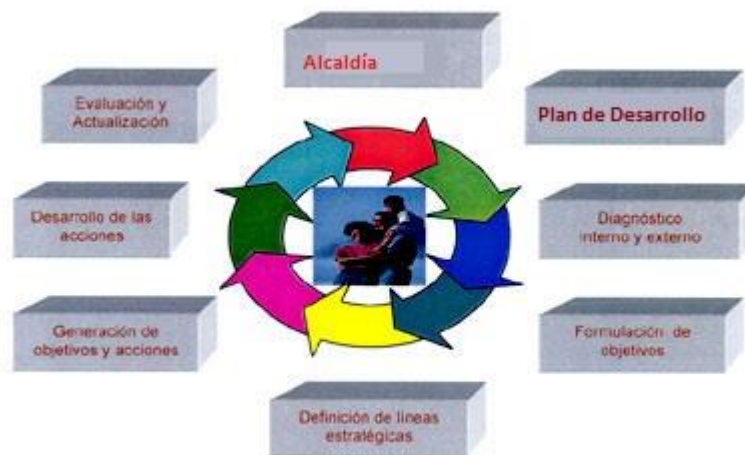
Alcaldía

Plan de Desarrollo

Diagnóstico interno y externo

Formulación de objetivos

Definición de lineas estratégicas

Generación de objetivos y acciones

Desarrollo de las acciones

Evaluación y Actualización